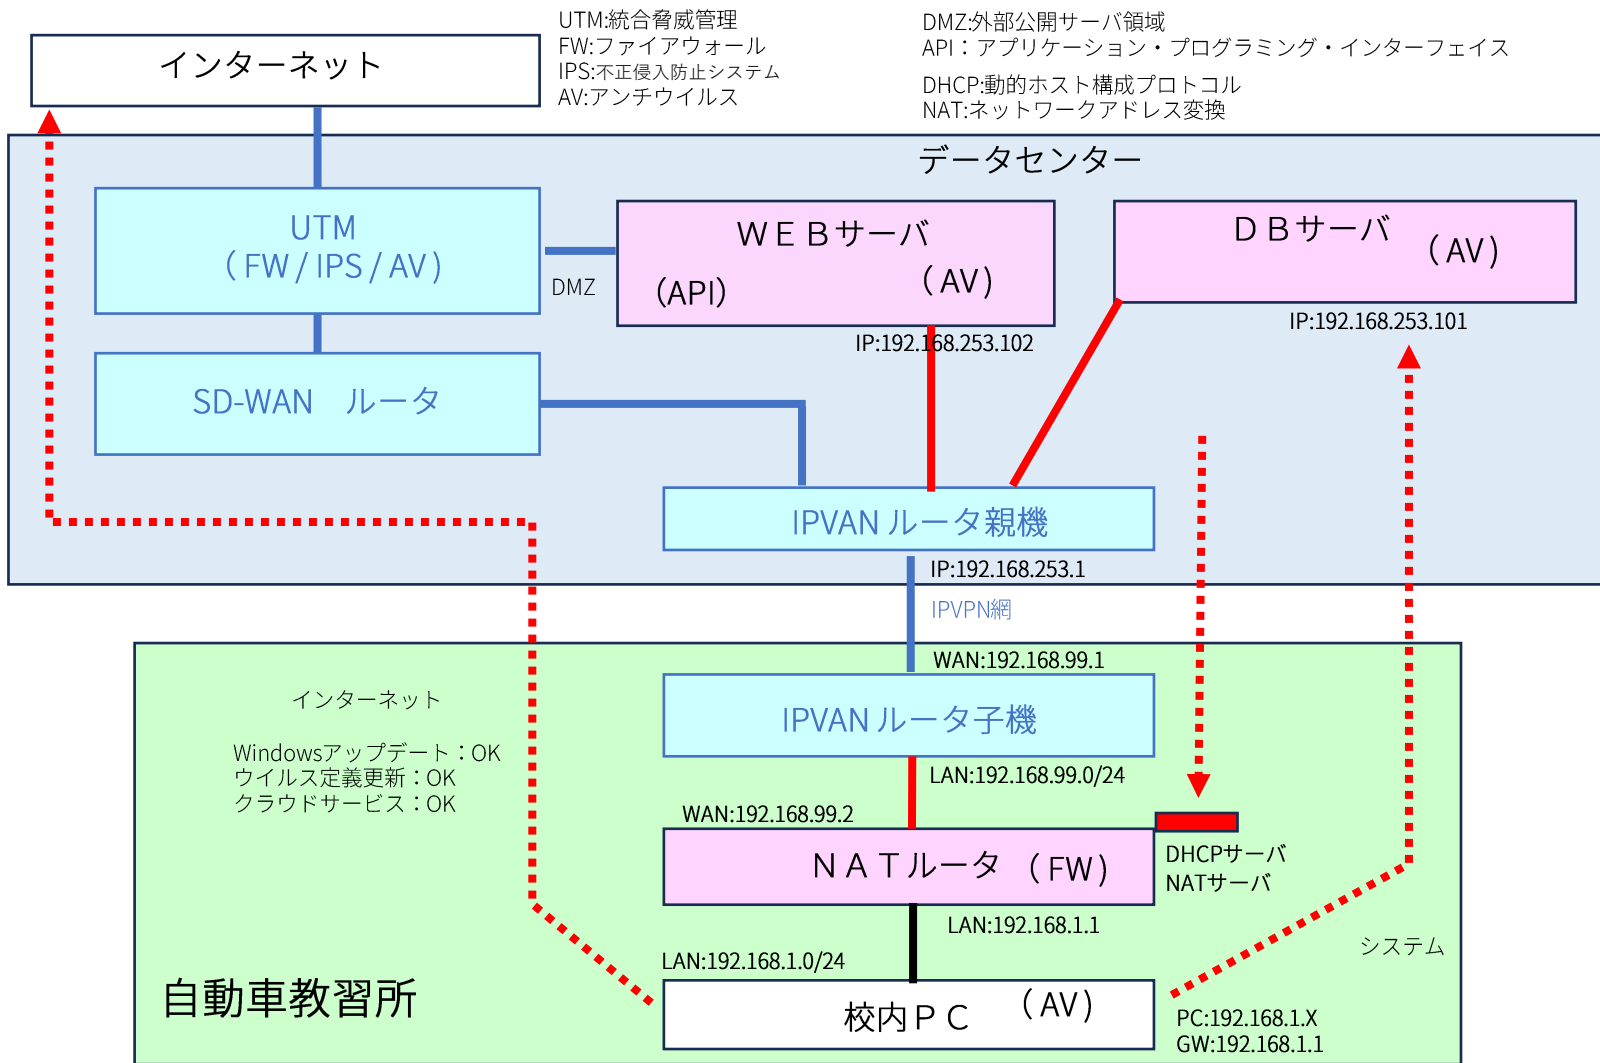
インターネット

UTM:統合脅威管理
FW:ファイアウォール
IPS:不正侵入防止システム
AV:アンチウイルス

DMZ:外部公開サーバ領域
API：アプリケーション・プログラミング・インターフェイス
DHCP:動的ホスト構成プロトコル
NAT:ネットワークアドレス変換

データセンター

UTM
（FW / IPS / AV）

DMZ

ＷＥＢサーバ
(API) （AV）

ＤＢサーバ （AV）

IP:192.168.253.102

IP:192.168.253.101

SD-WAN ルータ

IPVAN ルータ親機

IP:192.168.253.1

IPVPN網

WAN:192.168.99.1

インターネット

Windowsアップデート：OK
ウイルス定義更新：OK
クラウドサービス：OK

IPVAN ルータ子機

LAN:192.168.99.0/24

WAN:192.168.99.2

ＮＡＴルータ （FW）

DHCPサーバ
NATサーバ

LAN:192.168.1.1

システム

LAN:192.168.1.0/24

自動車教習所

校内ＰＣ （AV）

PC:192.168.1.X
GW:192.168.1.1